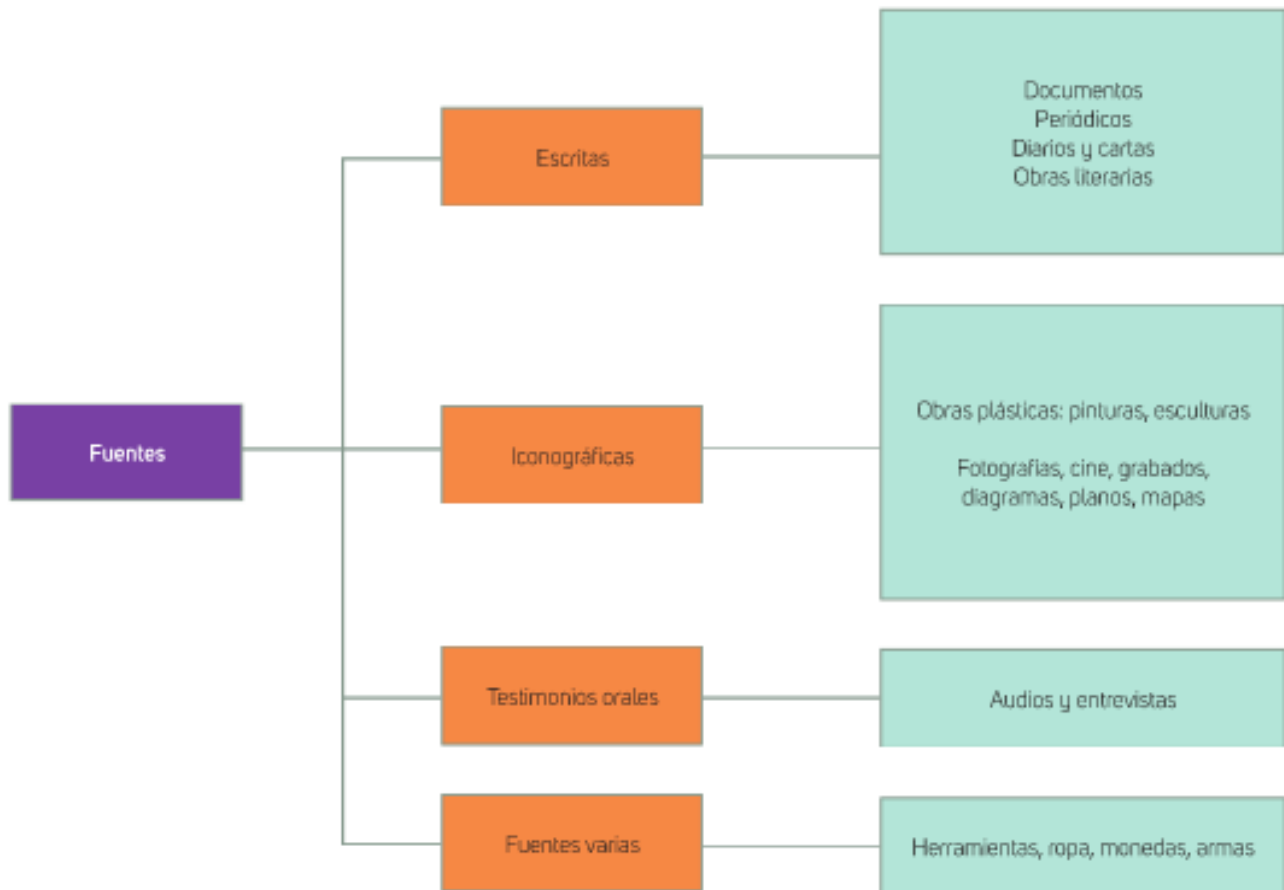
Fuentes

Escritas

Documentos
Periódicos
Diarios y cartas
Obras literarias

Iconográficas

Obras plásticas: pinturas, esculturas

Fotografías, cine, grabados, diagramas, planos, mapas

Testimonios orales

Audios y entrevistas

Fuentes varias

Herramientas, ropa, monedas, armas